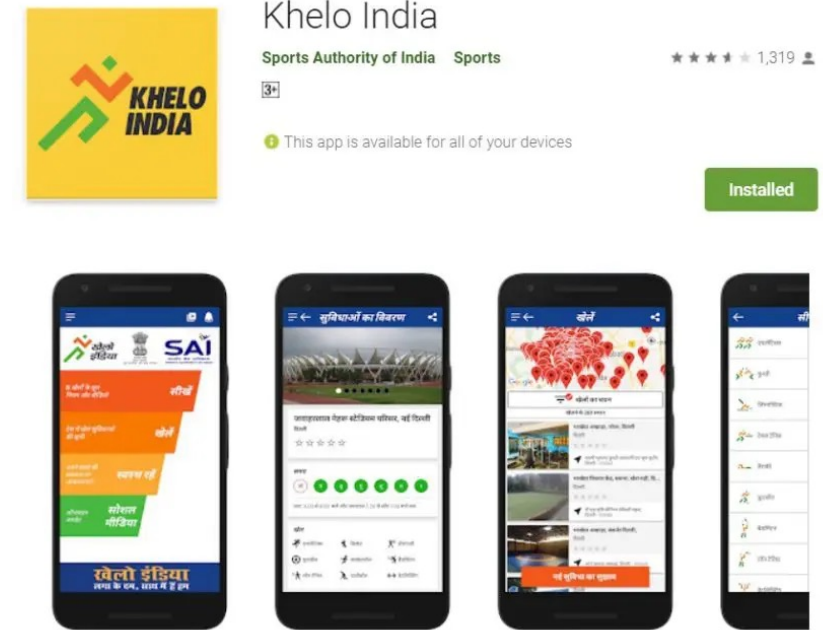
KHELO INDIA

Khelo India

Sports Authority of India Sports

1,319

3+

This app is available for all of your devices

Installed

SAI

सीखें

खेलें

स्वस्थ रहें

सोशल मीडिया

खेलो इंडिया

सुविधाओं का विवरण

जवाहरलाल नेहरू स्टेडियम परिसर, नई दिल्ली

दिल्ली

खेलें

Google

नई सुविधा का सुझाव